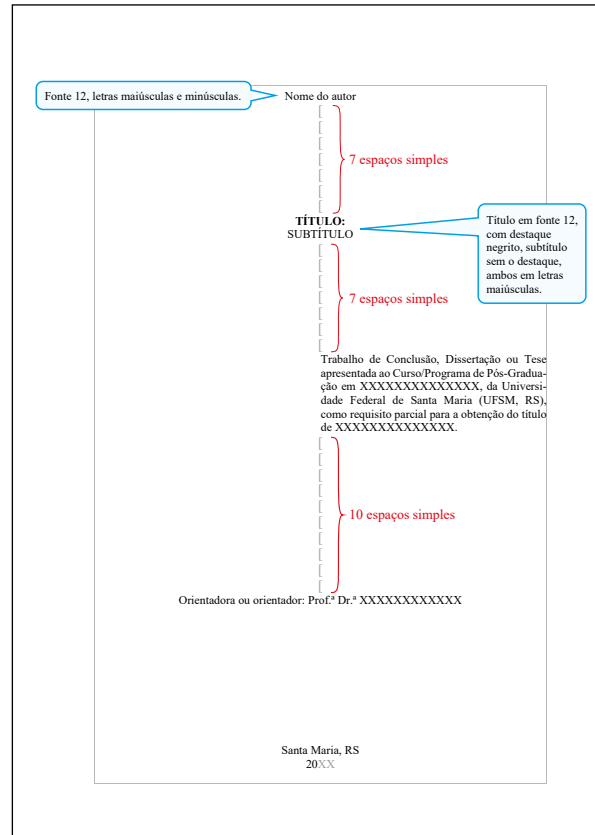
Fonte 12, letras maiúsculas e minúsculas.

Nome do autor

[
[
[
[
[
[
[

7 espaços simples

TÍTULO:
SUBTÍTULO

Título em fonte 12, com destaque negrito, subtítulo sem o destaque, ambos em letras maiúsculas.

[
[
[
[
[
[
[

7 espaços simples

Trabalho de Conclusão, Dissertação ou Tese apresentada ao Curso/Programa de Pós-Graduação em XXXXXXXXXXXXXX, da Universidade Federal de Santa Maria (UFSM, RS), como requisito parcial para a obtenção do título de XXXXXXXXXXXXXX.

[
[
[
[
[
[
[
[
[
[

10 espaços simples

Orientadora ou orientador: Prof.ª Dr.ª XXXXXXXXXXXX

Santa Maria, RS
20XX